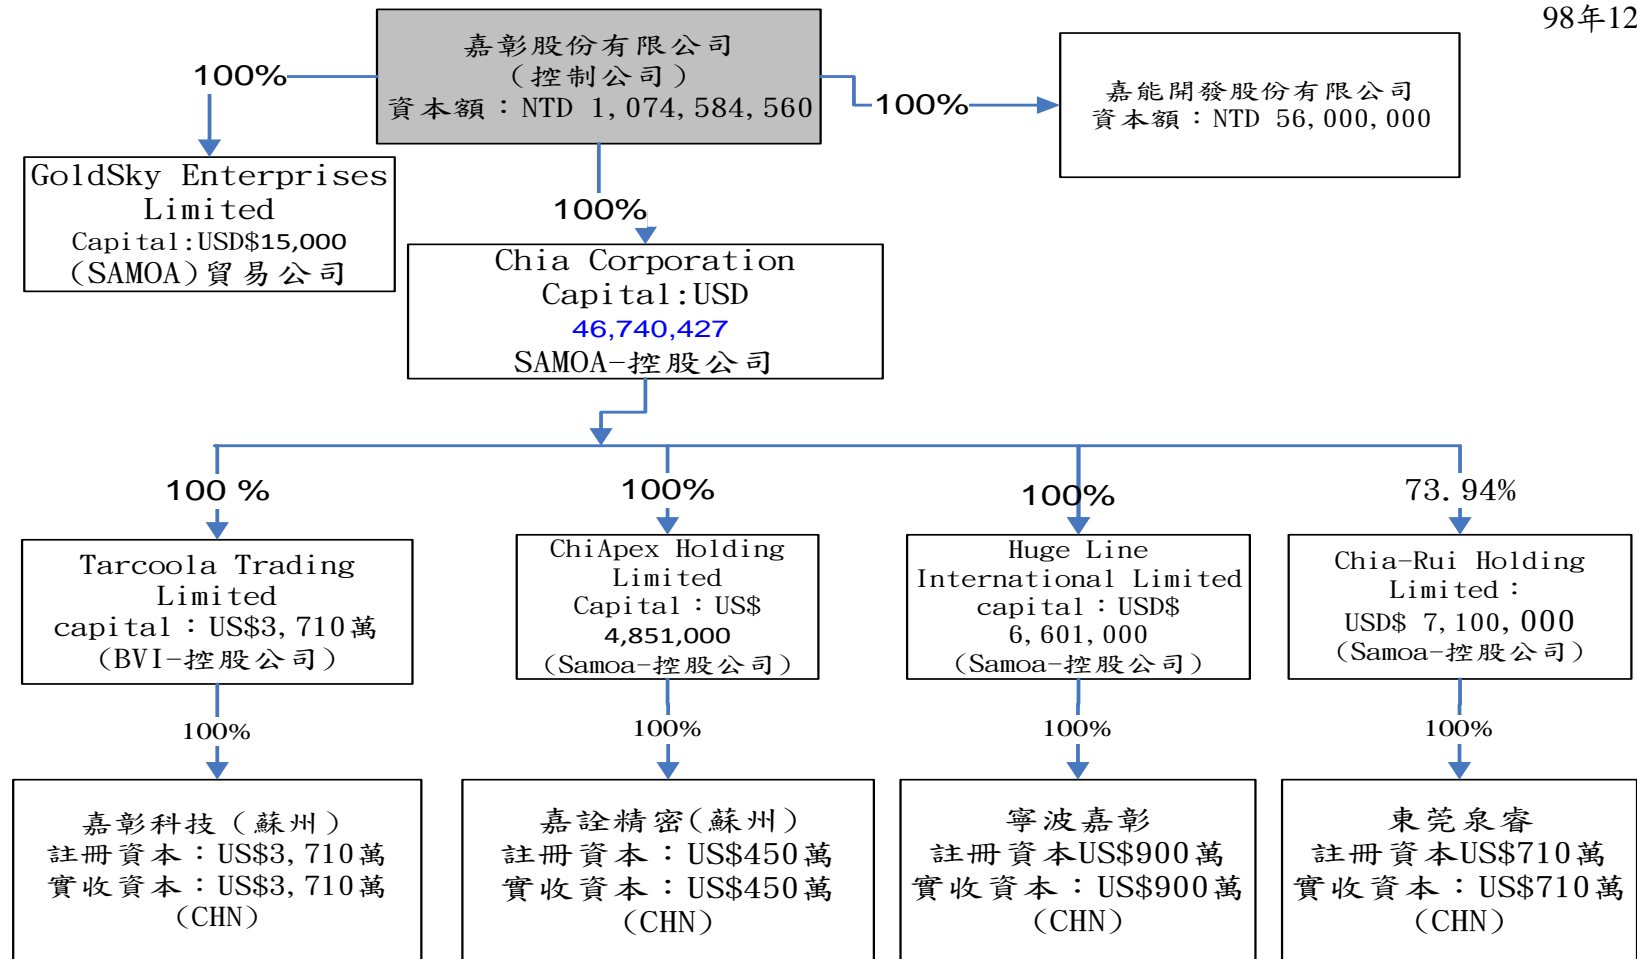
98年12

嘉彰股份有限公司
(控制公司)
資本額:NTD 1,074,584,560

100%

GoldSky Enterprises Limited
Capital:USD$15,000
(SAMOA)貿易公司

100%

嘉能開發股份有限公司
資本額:NTD 56,000,000

100%

Chia Corporation
Capital:USD
46,740,427
SAMOA-控股公司

100 %

Tarcoola Trading Limited
capital:US$3,710萬
(BVI-控股公司)

100%

嘉彰科技(蘇州)
註冊資本:US$3,710萬
實收資本:US$3,710萬
(CHN)

100%

ChiApex Holding Limited
Capital:US$
4,851,000
(Samoa-控股公司)

100%

嘉詮精密(蘇州)
註冊資本:US$450萬
實收資本:US$450萬
(CHN)

100%

Huge Line International Limited
capital:USD$
6,601,000
(Samoa-控股公司)

100%

寧波嘉彰
註冊資本US$900萬
實收資本:US$900萬
(CHN)

73.94%

Chia-Rui Holding Limited:
USD$ 7,100,000
(Samoa-控股公司)

100%

東莞泉睿
註冊資本US$710萬
實收資本:US$710萬
(CHN)